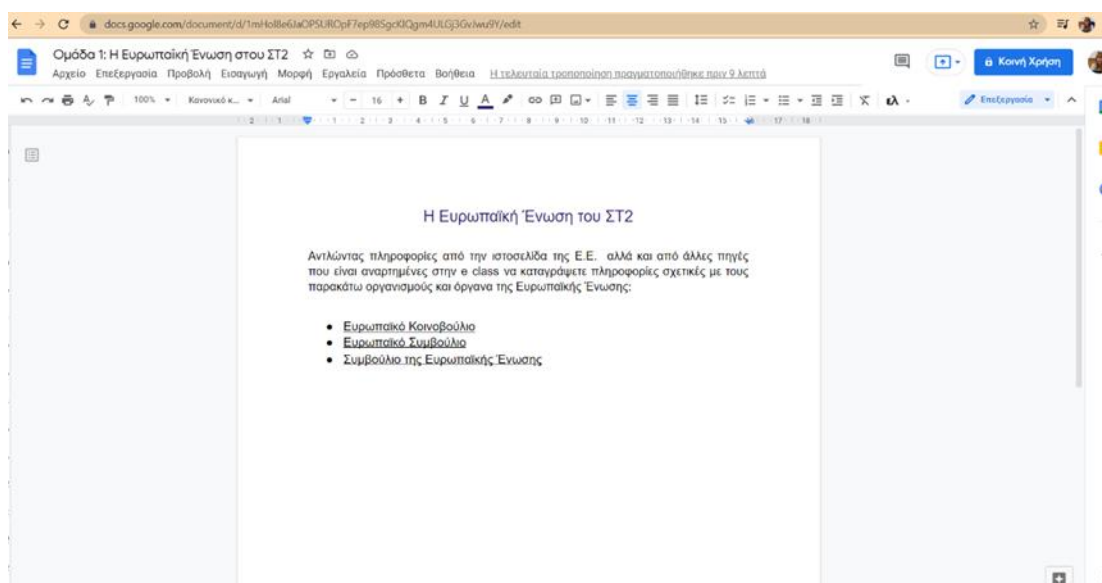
docs.google.com/document/d/1mHol8e6JaOPSUROpF7ep98SgcKlQgm4ULGj3GvIwu9Y/edit

Ομάδα 1: Η Ευρωπαϊκή Ένωση στου ΣΤ2

Αρχείο Επεξεργασία Προβολή Εισαγωγή Μορφή Εργαλεία Πρόσθετα Βοήθεια Η τελευταία τροποποίηση πραγματοποιήθηκε πριν 9 λεπτά

Κοινή Χρήση

100% Κανονικό κ... Arial 16 B I U A Επεξεργασία

Η Ευρωπαϊκή Ένωση του ΣΤ2

Αντλώντας πληροφορίες από την ιστοσελίδα της Ε.Ε. αλλά και από άλλες πηγές που είναι αναρτημένες στην e class να καταγράψετε πληροφορίες σχετικές με τους παρακάτω οργανισμούς και όργανα της Ευρωπαϊκής Ένωσης:

- Ευρωπαϊκό Κοινοβούλιο
- Ευρωπαϊκό Συμβούλιο
- Συμβούλιο της Ευρωπαϊκής Ένωσης